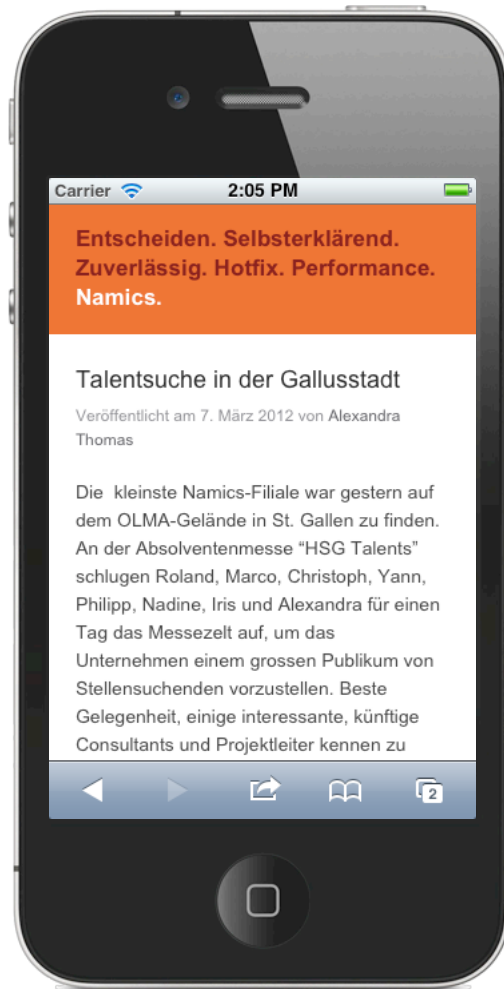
Carrier 2:05 PM

Entscheiden. Selbsterklärend. Zuverlässig. Hotfix. Performance. Namics.

Talentsuche in der Gallusstadt

Veröffentlicht am 7. März 2012 von Alexandra Thomas

Die kleinste Namics-Filiale war gestern auf dem OLMA-Gelände in St. Gallen zu finden. An der Absolventenmesse “HSG Talents” schlugen Roland, Marco, Christoph, Yann, Philipp, Nadine, Iris und Alexandra für einen Tag das Messezelt auf, um das Unternehmen einem grossen Publikum von Stellensuchenden vorzustellen. Beste Gelegenheit, einige interessante, künftige Consultants und Projektleiter kennen zu

2